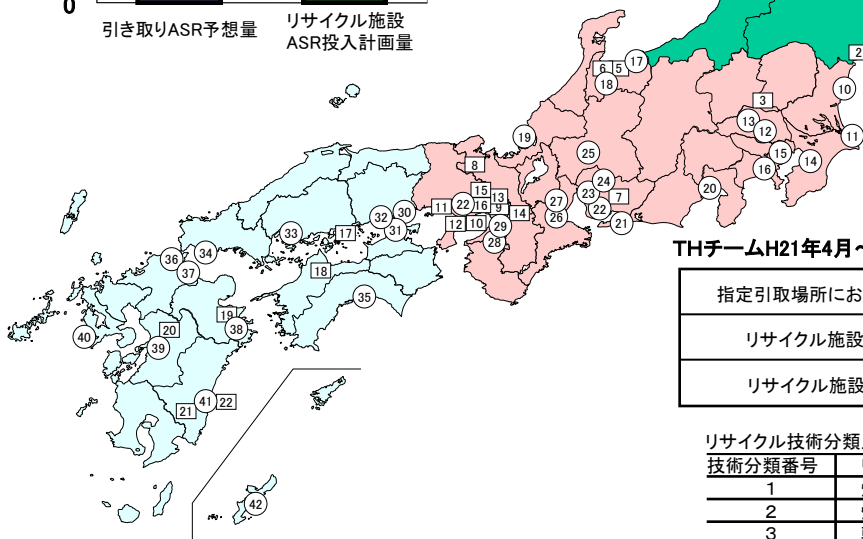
0

引き取りASR予想量

リサイクル施設
ASR投入計画量

6 5 17 18 2 10 3 13 12 11 15 14 16 20 19 25 8 24 23 7 22 21 15 13 9 14 27 26 11 22 16 12 10 29 28 32 30 31 33 17 18 36 34 37 35 19 38 20 40 39 21 41 22 42

THチーム H21年4月

指定引取場所にお

リサイクル施設

リサイクル施設

リサイクル技術分類

| 技術分類番号 | |
|---|---|
| 1 | |
| 2 | |
| 3 | |